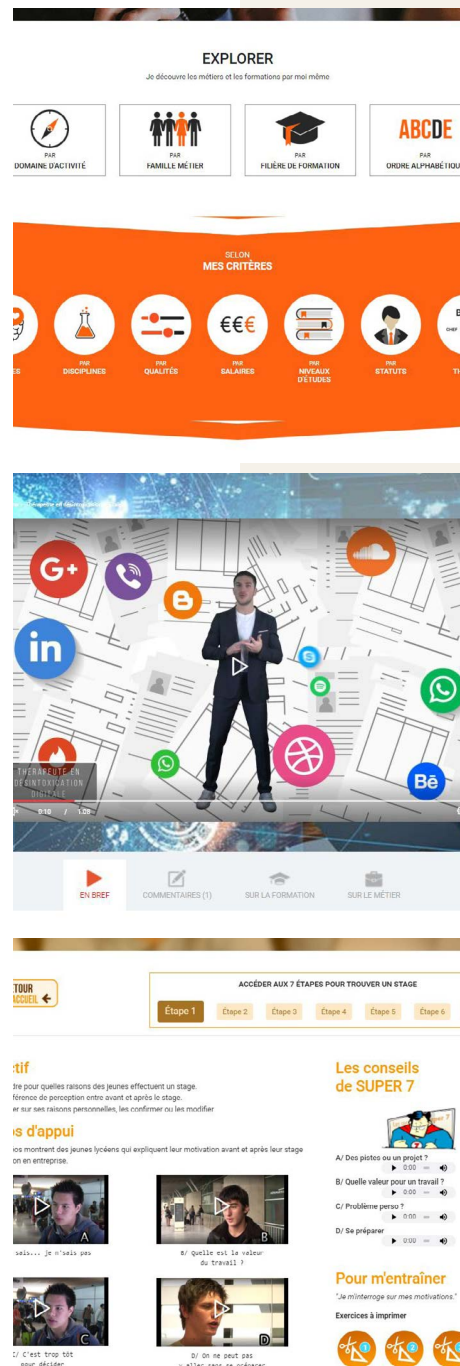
EXPLORER

Je découvre les métiers et les formations par moi même

PAR
DOMAINE D'ACTIVITÉ

PAR
FAMILLE MÉTIER

PAR
FILIÈRE DE FORMATION

ABCDE
PAR
ORDRE ALPHABÉTIQU

SELON
MES CRITÈRES

ES

PAR
DISCIPLINES

PAR
QUALITÉS

€€€
PAR
SALAIRES

PAR
NIVEAUX D'ÉTUDES

PAR
STATUTS

TI

G+

in

Bē

THÉRAPEUTE EN DÉSINTOXICATION DIGITALE

0:10 / 1:08

EN BREF

COMMENTAIRES (1)

SUR LA FORMATION

SUR LE MÉTIER

TOUR ACCUEIL

ACCÉDER AUX 7 ÉTAPES POUR TROUVER UN STAGE

Étape 1 Étape 2 Étape 3 Étape 4 Étape 5 Étape 6

tif

dre pour quelles raisons des jeunes effectuent un stage.
férence de perception entre avant et après le stage.
er sur ses raisons personnelles, les confirmer ou les modifier

s d'appui

ios montrent des jeunes lycéens qui expliquent leur motivation avant et après leur stage on en entreprise.

A
sais... je n'sais pas

B
B/ Quelle est la valeur du travail ?

C
C/ C'est trop tôt pour décider

D
D/ On ne peut pas y aller sans se préparer

Les conseils de SUPER 7

A/ Des pistes ou un projet ?
0:00

B/ Quelle valeur pour un travail ?
0:00

C/ Problème perso ?
0:00

D/ Se préparer
0:00

Pour m'entraîner

"Je m'interroge sur mes motivations."

Exercices à imprimer